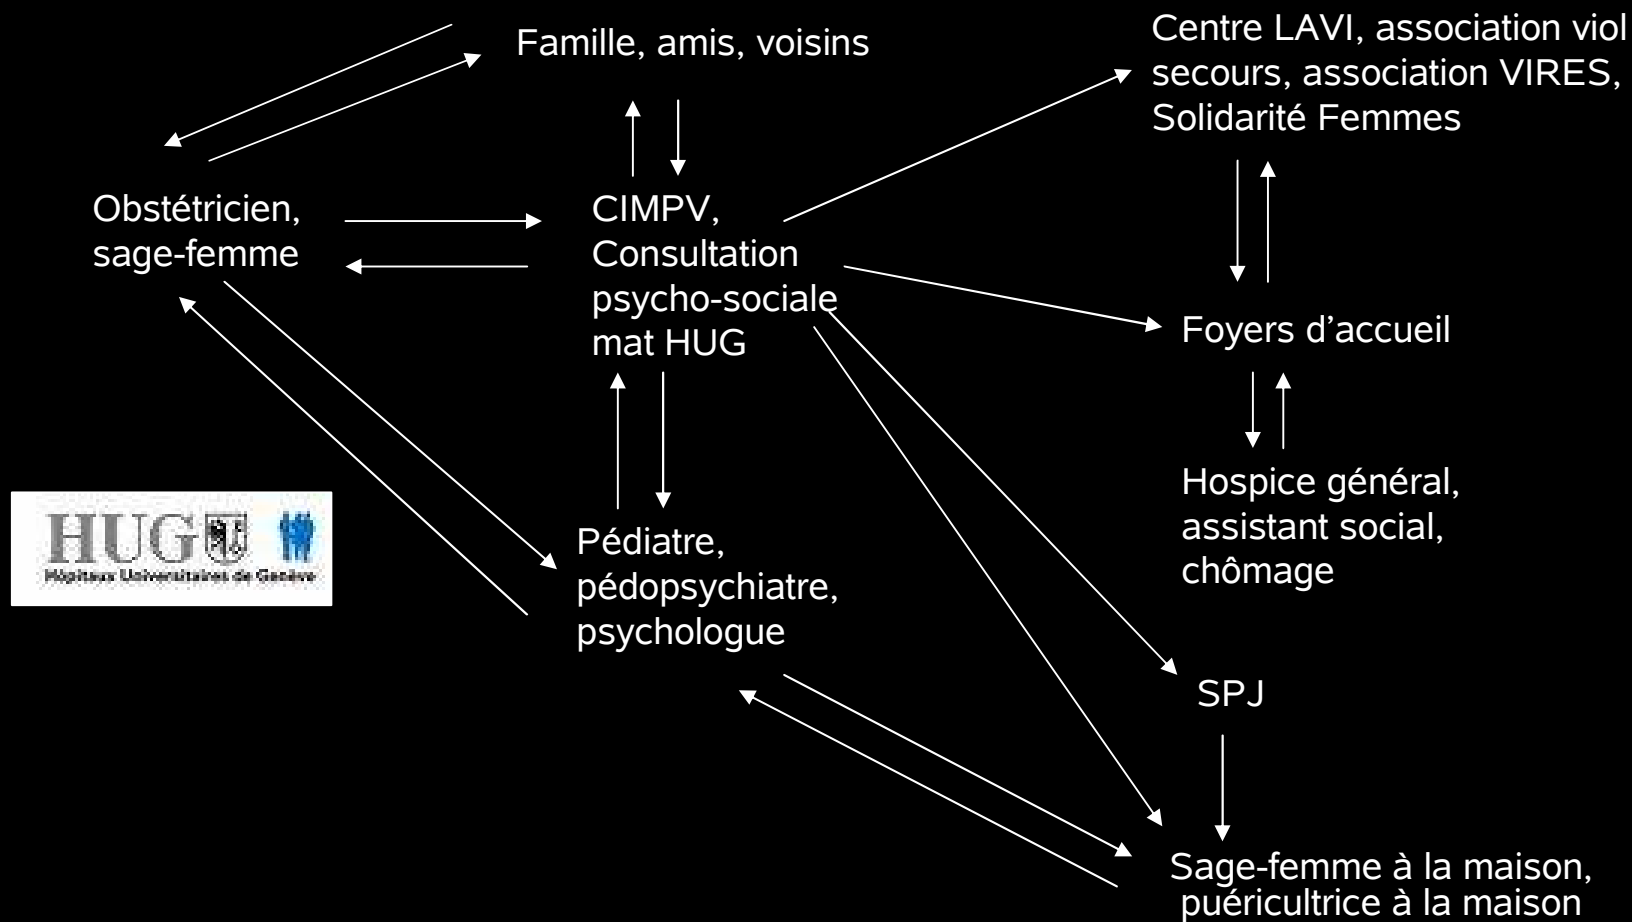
Famille, amis, voisins

Centre LAVI, association viol secours, association VIRES, Solidarité Femmes

Obstétricien, sage-femme

CIMPV, Consultation psycho-sociale mat HUG

Foyers d’accueil

Hospice général, assistant social, chômage

HUG
Hôpitaux Universitaires de Genève

Pédiatre, pédopsychiatre, psychologue

SPJ

Sage-femme à la maison, puéricultrice à la maison